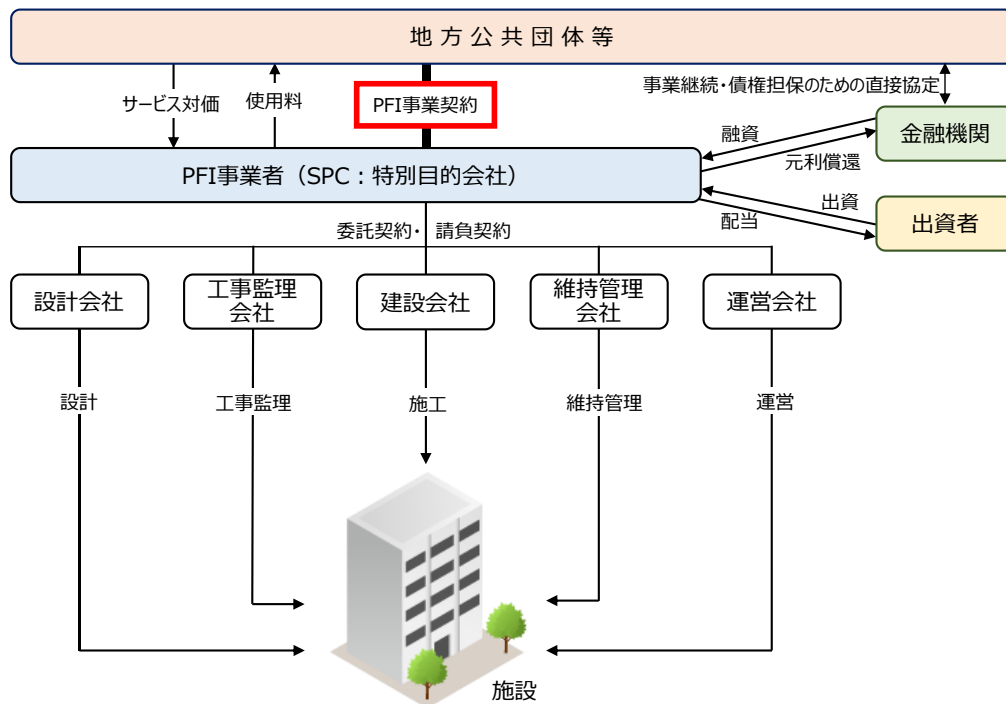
地方公共団体等

サービス対価

使用料

PFI事業契約

事業継続・債権担保のための直接協定

融資

金融機関

元利償還

PFI事業者（SPC：特別目的会社）

出資

出資者

配当

委託契約・請負契約

設計会社

工事監理会社

建設会社

維持管理会社

運営会社

設計

工事監理

施工

維持管理

運営

施設